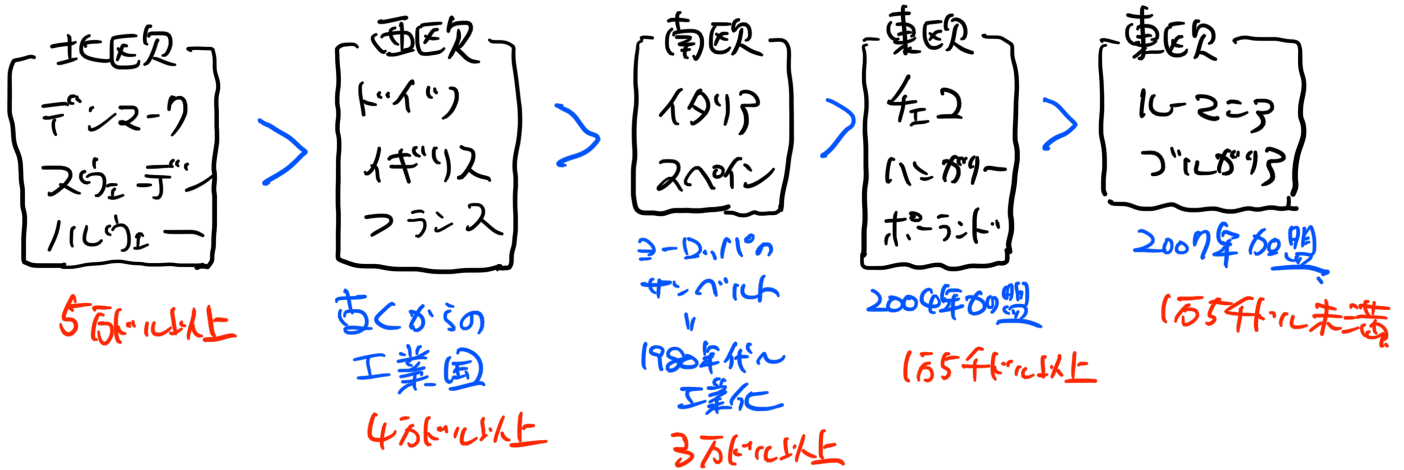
北欧
デンマーク
スウェーデン
ノルウェー

5万ドル以上

西欧
ドイツ
イギリス
フランス

古くからの
工業国

4万ドル以上

南欧
イタリア
スペイン

ヨーロッパの
サンベルト

1980年代～
工業化

3万ドル以上

東欧
チェコ
ハンガリー
ポーランド

2004年加盟

1万5千ドル以上

東欧
ルーマニア
ブルガリア

2007年加盟

1万5千ドル未満